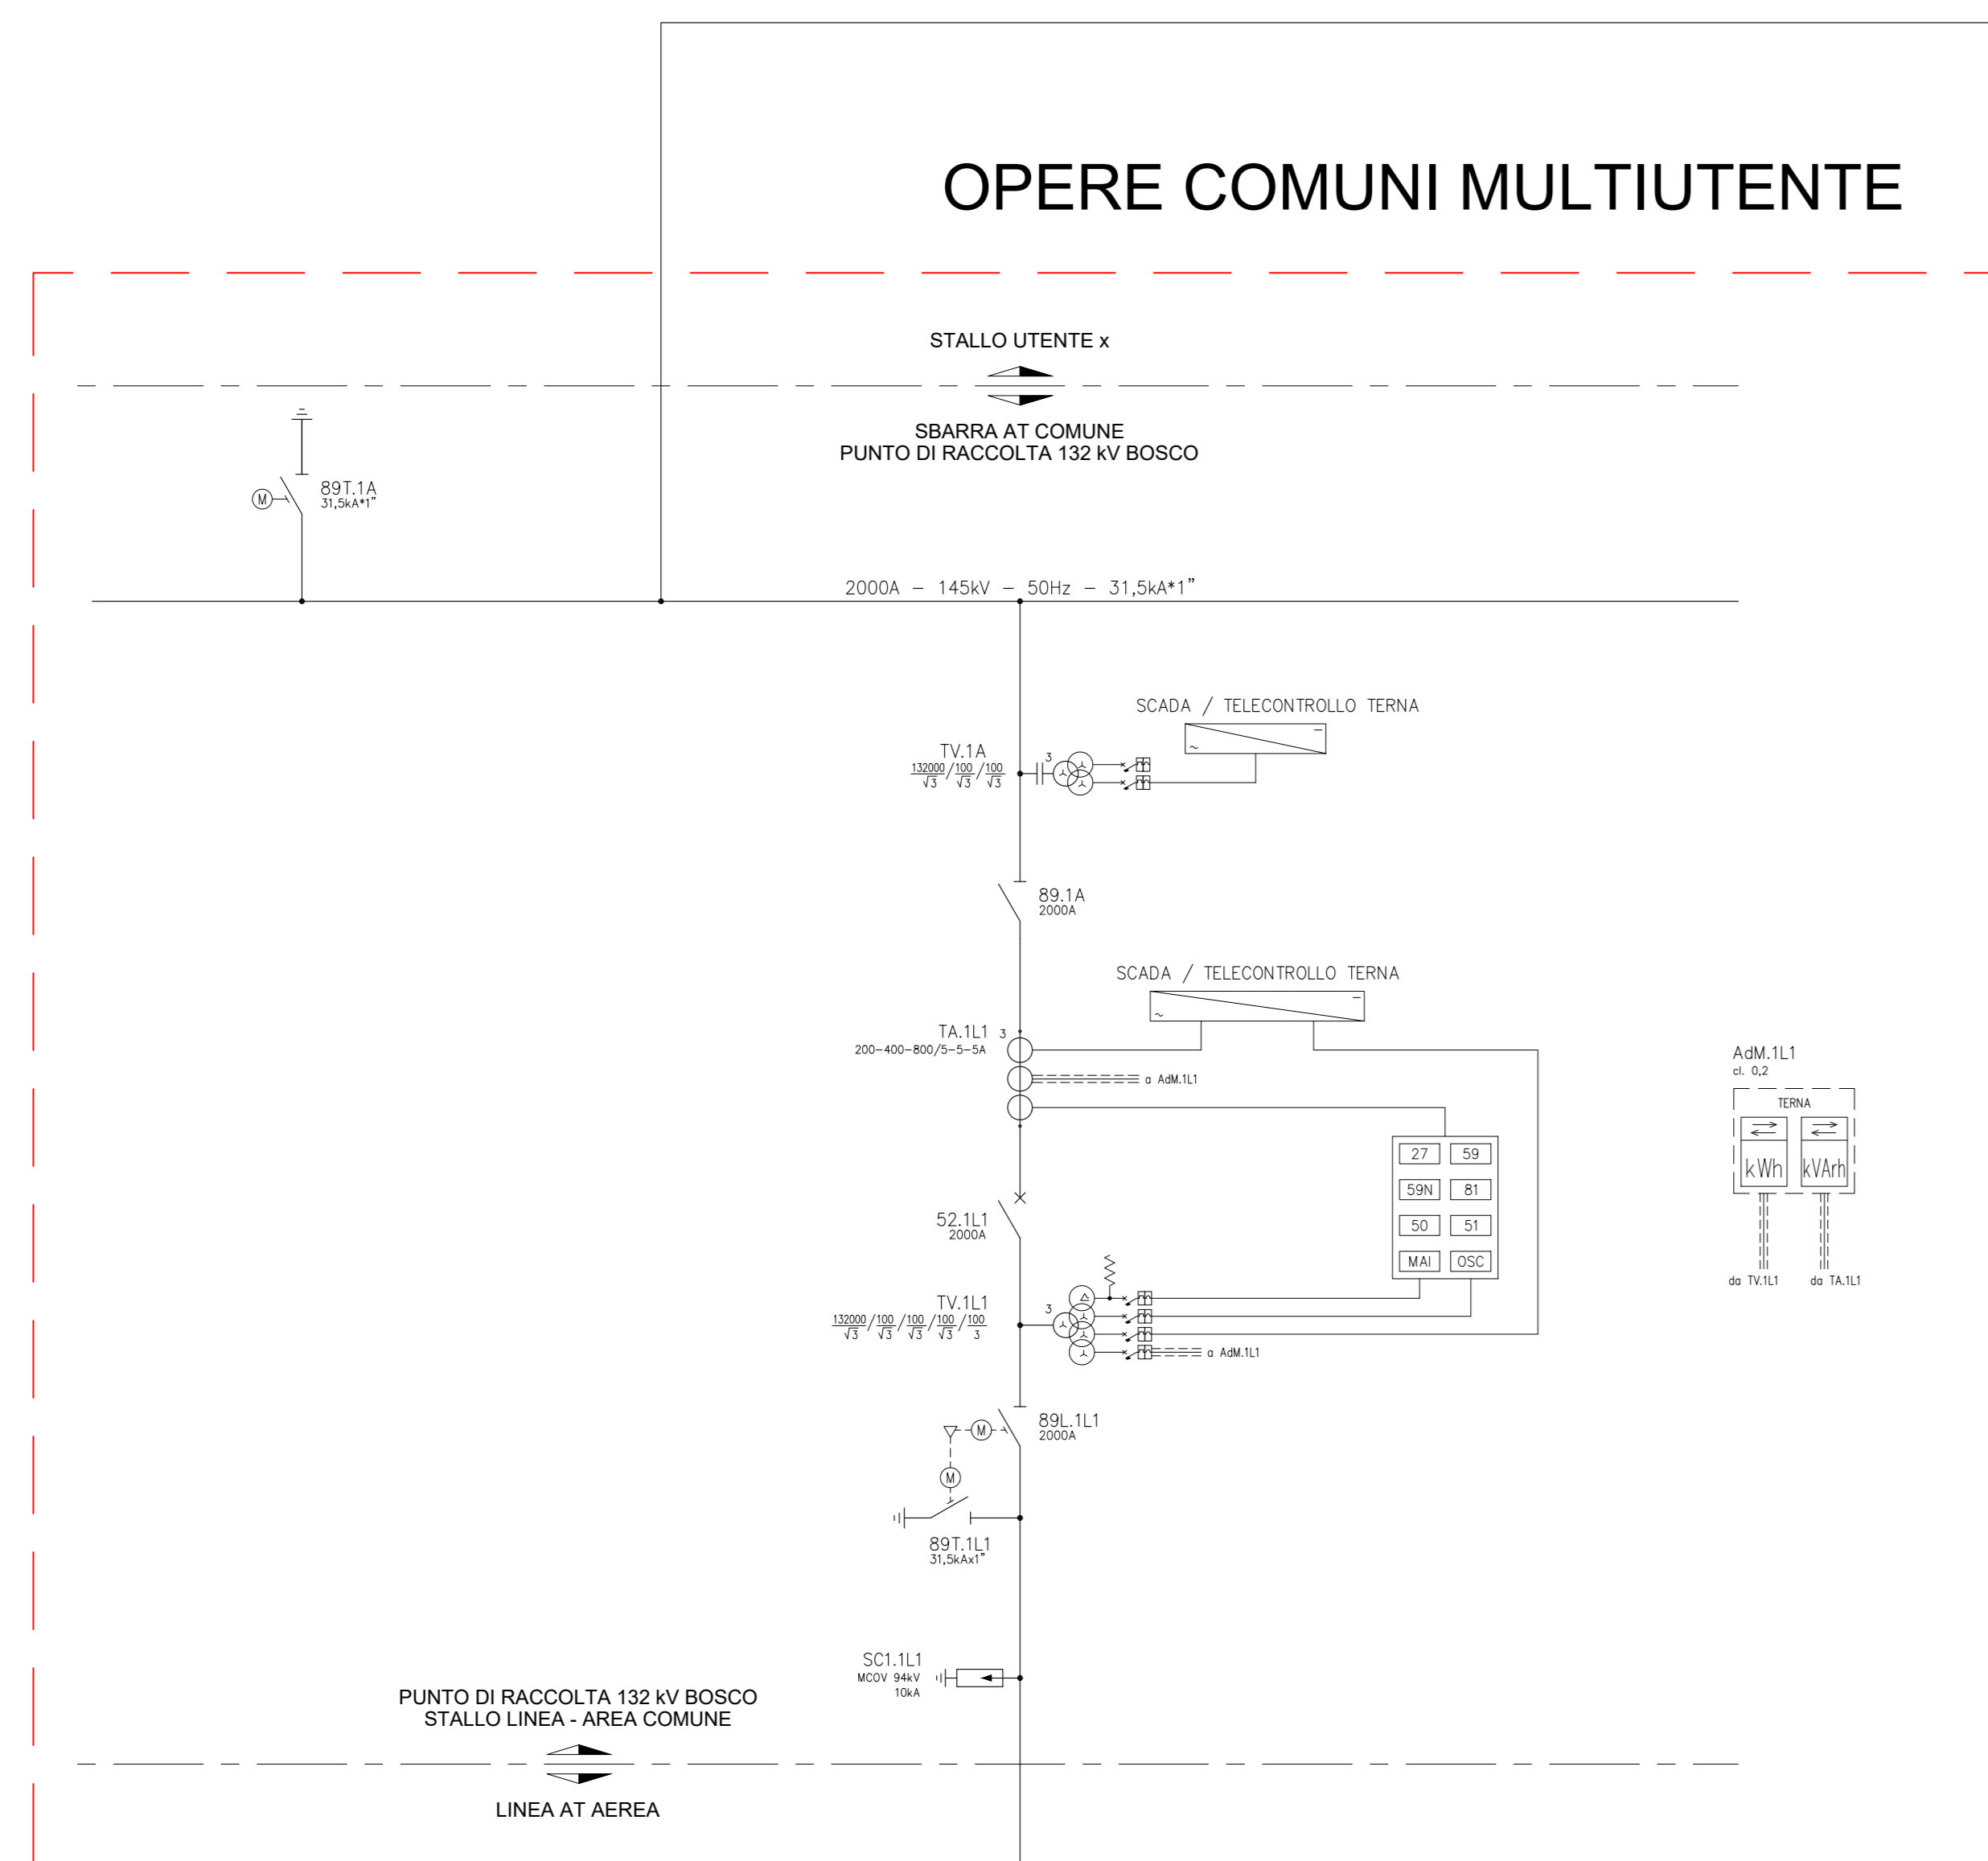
OPERE COMUNI MULTIUTENTE

STALLO UTENTE x

SBARRA AT COMUNE
PUNTO DI RACCOLTA 132 kV BOSCO

M

89T.1A
31,5kA*1"

2000A – 145kV – 50Hz – 31,5kA*1"

SCADA / TELECONTROLLO TERNA

TV.1A
$\frac{132000}{\sqrt{3}}/\frac{100}{\sqrt{3}}/\frac{100}{\sqrt{3}}$

3

89.1A
2000A

SCADA / TELECONTROLLO TERNA

TA.1L1
200–400–800/5–5–5A

3

a AdM.1L1

AdM.1L1
cl. 0,2

TERNA

kWh

kVArh

da TV.1L1

da TA.1L1

| 27 | 59 |
|---|---|
| 59N | 81 |
| 50 | 51 |
| MAI | OSC |

52.1L1
2000A

TV.1L1
$\frac{132000}{\sqrt{3}}/\frac{100}{\sqrt{3}}/\frac{100}{\sqrt{3}}/\frac{100}{\sqrt{3}}/\frac{100}{3}$

3

a AdM.1L1

89L.1L1
2000A

M

M

89T.1L1
31,5kAx1"

SC1.1L1
MCOV 94kV
10kA

PUNTO DI RACCOLTA 132 kV BOSCO
STALLO LINEA - AREA COMUNE

LINEA AT AEREA